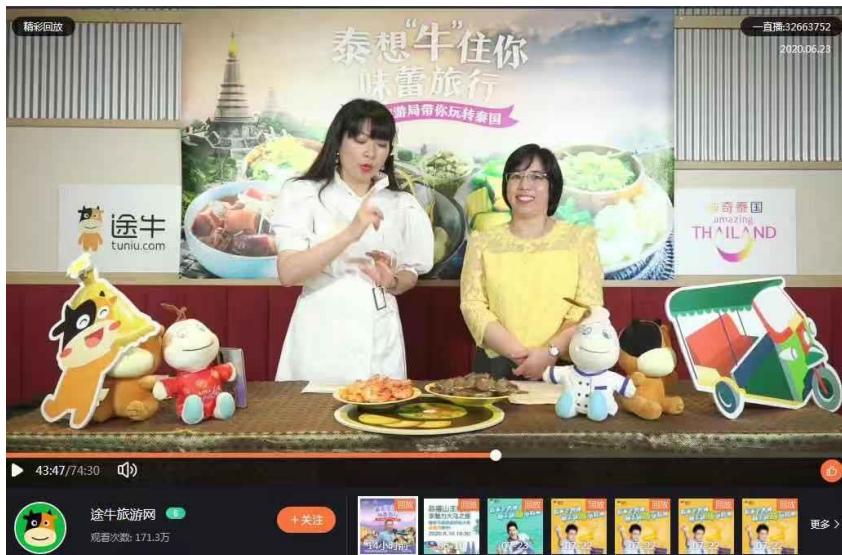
精彩回放

一直播:32663752
2020.06.23

泰想"牛"住你
味蕾旅行
游局带你玩转泰国

途牛
tuniu.com

奇泰国
amazing
THAILAND

43:47/74:30

途牛旅游网
观看次数: 171.3万

+关注

回放
回放
回放
回放
回放
回放

更多 >